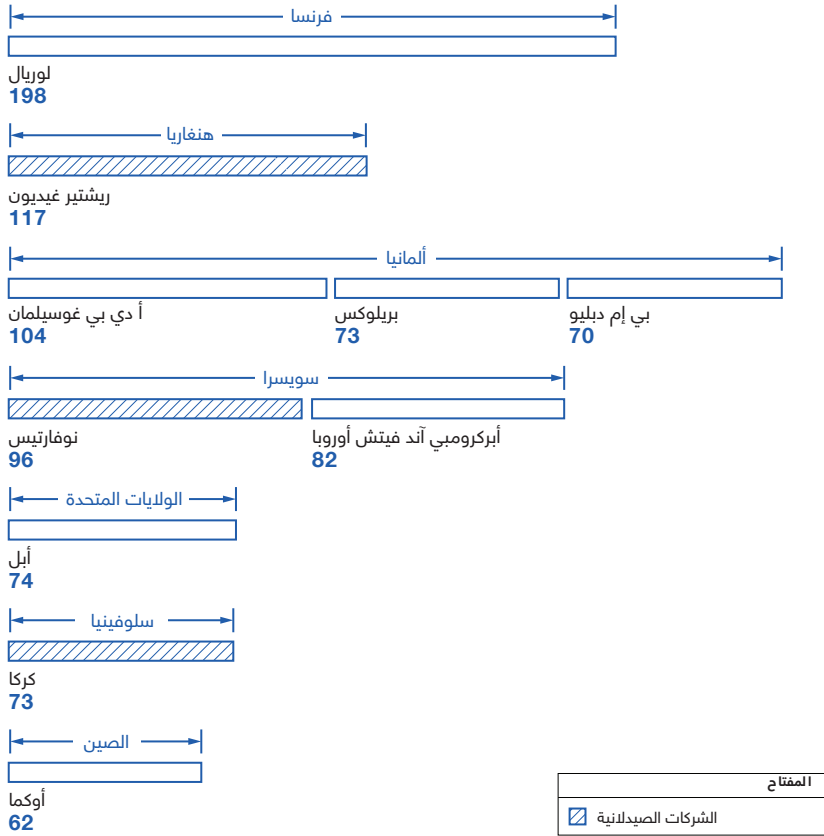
فرنسا

لوريال
198

هنغاريا

ريشتير غيديون
117

ألمانيا

أ دي بي غوسيلمان
104

بريلوكس
73

بي إم دبليو
70

سويسرا

نوفارتيس
96

أبركرومبي آند فيتش أوروبا
82

الولايات المتحدة

أبل
74

سلوفينيا

كركا
73

الصين

أوكما
62

المفتاح

الشركات الصيدلانية